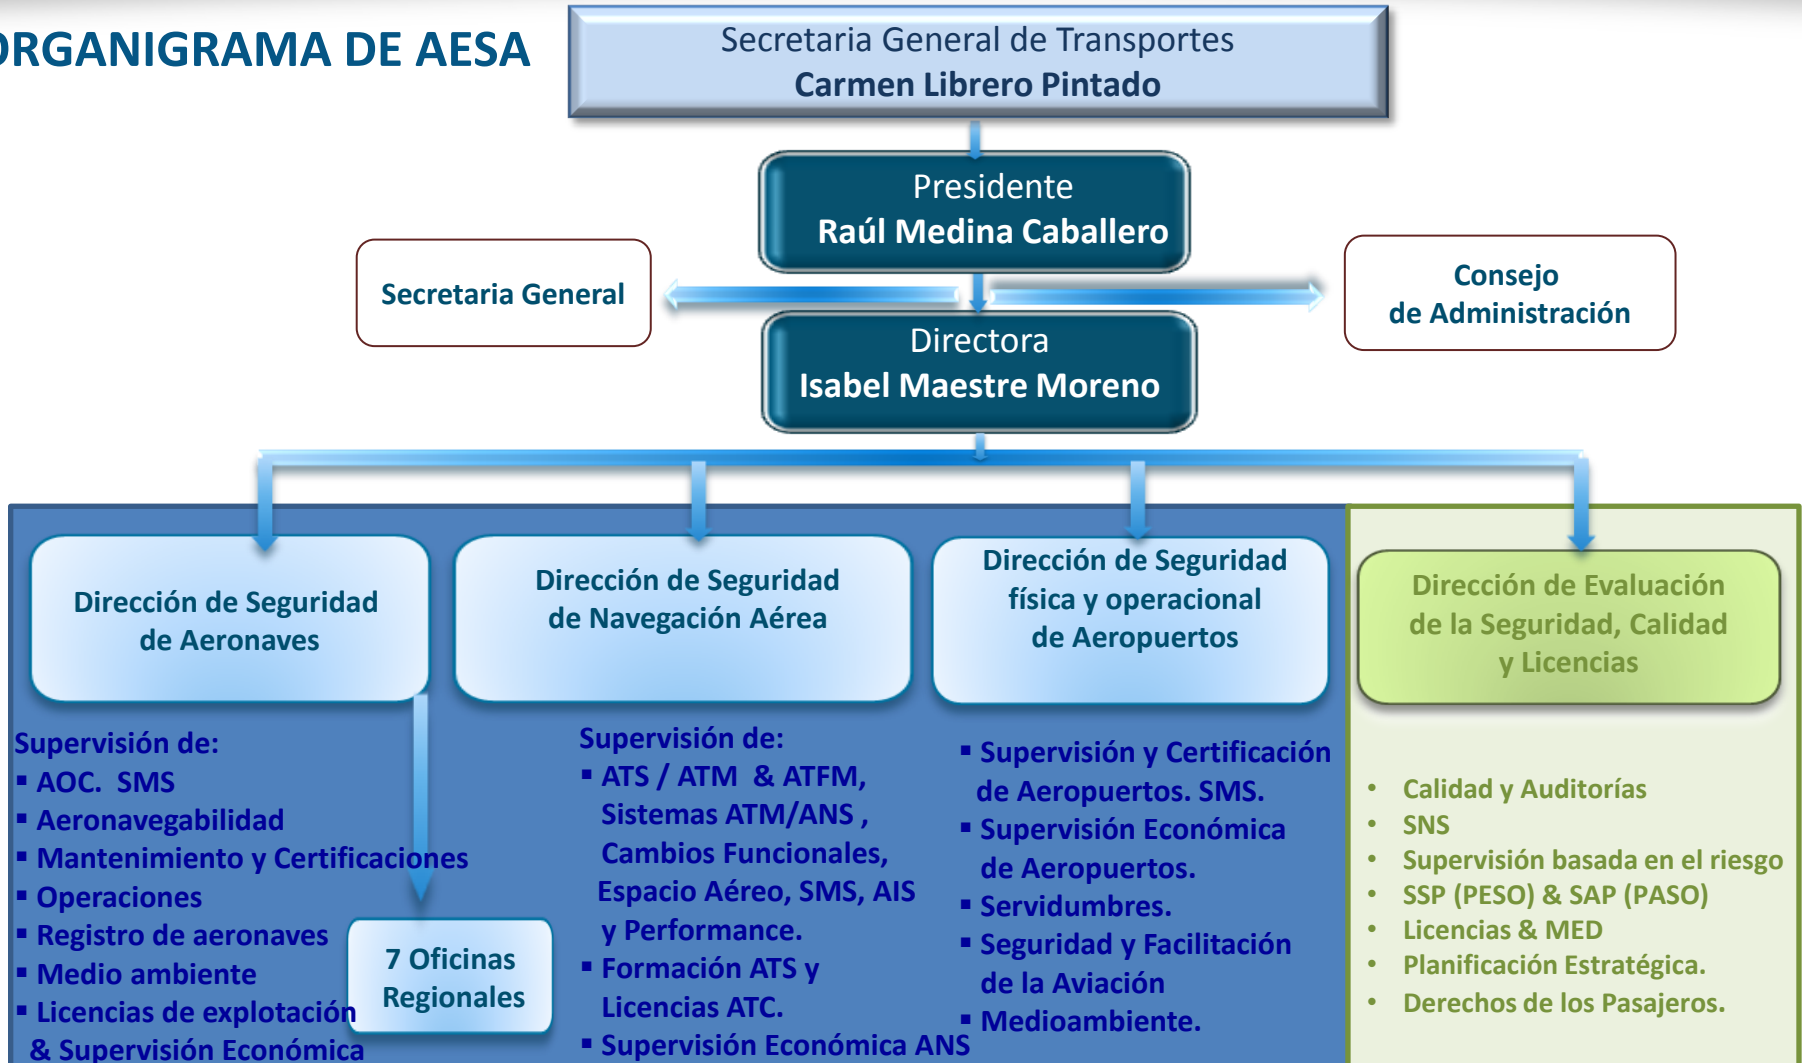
ORGANIGRAMA DE AESA

Secretaria General de Transportes
Carmen Librero Pintado

Presidente
Raúl Medina Caballero

Secretaria General

Consejo de Administración

Directora
Isabel Maestre Moreno

Dirección de Seguridad de Aeronaves

Supervisión de:
▪ AOC. SMS
▪ Aeronavegabilidad
▪ Mantenimiento y Certificaciones
▪ Operaciones
▪ Registro de aeronaves
▪ Medio ambiente
▪ Licencias de explotación & Supervisión Económica

7 Oficinas Regionales

Dirección de Seguridad de Navegación Aérea

Supervisión de:
▪ ATS / ATM & ATFM, Sistemas ATM/ANS , Cambios Funcionales, Espacio Aéreo, SMS, AIS y Performance.
▪ Formación ATS y Licencias ATC.
▪ Supervisión Económica ANS

Dirección de Seguridad física y operacional de Aeropuertos

▪ Supervisión y Certificación de Aeropuertos. SMS.
▪ Supervisión Económica de Aeropuertos.
▪ Servidumbres.
▪ Seguridad y Facilitación de la Aviación
▪ Medioambiente.

Dirección de Evaluación de la Seguridad, Calidad y Licencias

• Calidad y Auditorías
• SNS
• Supervisión basada en el riesgo
• SSP (PESO) & SAP (PASO)
• Licencias & MED
• Planificación Estratégica.
• Derechos de los Pasajeros.